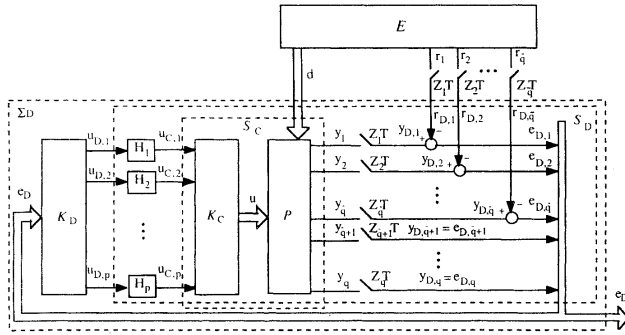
$E$

$r_1$ $r_2$ $\cdots$ $r_{\bar{q}}$

d

$Z_1T$ $Z_2T$ $Z_{\bar{q}}T$

$\Sigma_D$

$S_C$

$S_D$

$r_{D,1}$ $r_{D,2}$ $r_{D,\bar{q}}$

$u_{D,1}$ $u_{C,1}$ $H_1$

$u_{D,2}$ $u_{C,2}$ $H_2$

$\vdots$

$u_{D,p}$ $u_{C,p}$ $H_p$

$K_D$

$K_C$

u

$P$

$e_D$

$y_1$ $Z_1T$ $y_{D,1}$ $-$ $e_{D,1}$

$y_2$ $Z_2T$ $y_{D,2}$ $+$ $-$ $e_{D,2}$

$\vdots$

$y_{\bar{q}}$ $Z_{\bar{q}}T$ $y_{D,\bar{q}}$ $+$ $-$ $e_{D,\bar{q}}$

$y_{\bar{q}+1}$ $Z_{\bar{q}+1}T$ $y_{D,\bar{q}+1} = e_{D,\bar{q}+1}$

$\vdots$

$y_q$ $Z_qT$ $y_{D,q} = e_{D,q}$

$e_D$